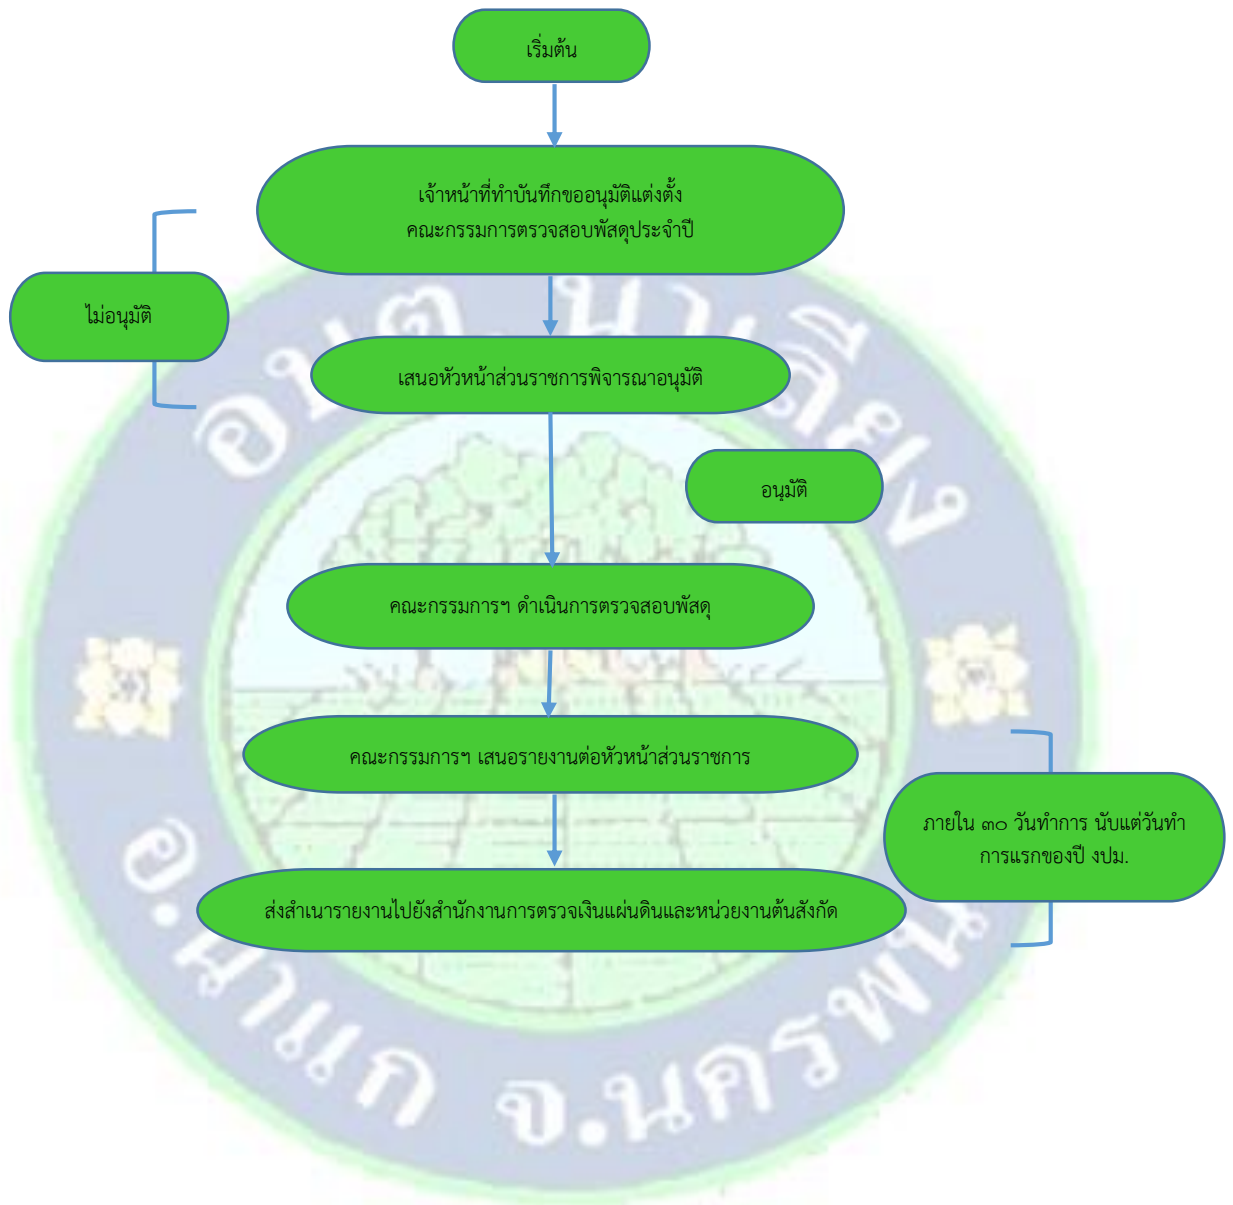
เริ่มต้น

เจ้าหน้าที่ทำบันทึกขออนุมัติแต่งตั้ง คณะกรรมการตรวจสอบพัสดุประจำปี

ไม่อนุมัติ

เสนอหัวหน้าส่วนราชการพิจารณาอนุมัติ

อนุมัติ

คณะกรรมการฯ ดำเนินการตรวจสอบพัสดุ

คณะกรรมการฯ เสนอรายงานต่อหัวหน้าส่วนราชการ

ภายใน ๓๐ วันทำการ นับแต่วันทำการแรกของปี งปม.

ส่งสำเนารายงานไปยังสำนักงานการตรวจเงินแผ่นดินและหน่วยงานต้นสังกัด

อบต.นาเลียง อ.นาแก จ.นครพนม